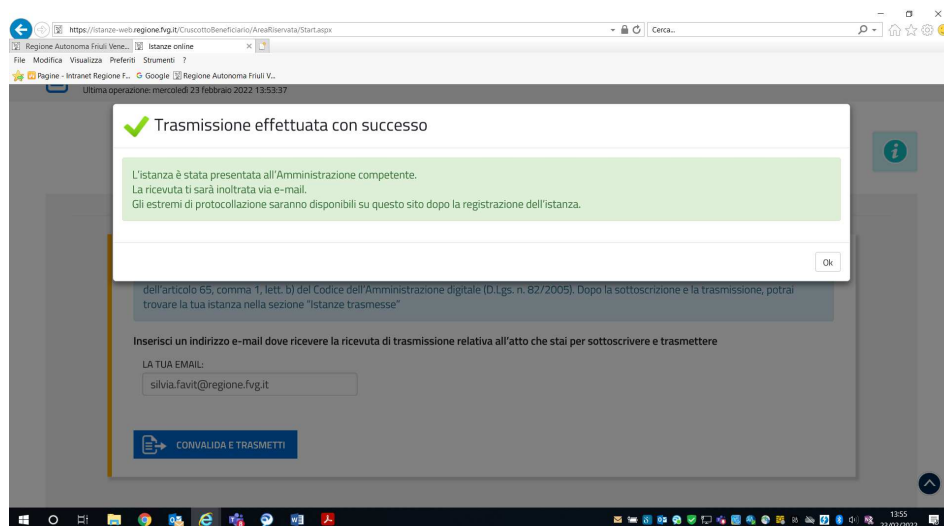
https://istanze-web.regione.fvg.it/CruscottoBeneficiario/AreaRiservata/Start.aspx
Cerca...
Regione Autonoma Friuli Vene...
Istanze online
File Modifica Visualizza Preferiti Strumenti ?
Pagine - Intranet Regione F... Google Regione Autonoma Friuli V...
Ultima operazione: mercoledì 23 febbraio 2022 13:53:37

Trasmissione effettuata con successo

L'istanza è stata presentata all'Amministrazione competente.
La ricevuta ti sarà inoltrata via e-mail.
Gli estremi di protocollazione saranno disponibili su questo sito dopo la registrazione dell'istanza.

Ok

dell'articolo 65, comma 1, lett. b) del Codice dell'Amministrazione digitale (D.Lgs. n. 82/2005). Dopo la sottoscrizione e la trasmissione, potrai trovare la tua istanza nella sezione "Istanze trasmesse"

Inserisci un indirizzo e-mail dove ricevere la ricevuta di trasmissione relativa all'atto che stai per sottoscrivere e trasmettere

LA TUA EMAIL:
silvia.favit@regione.fvg.it

CONVALIDA E TRASMETTI

13:55
23/02/2022